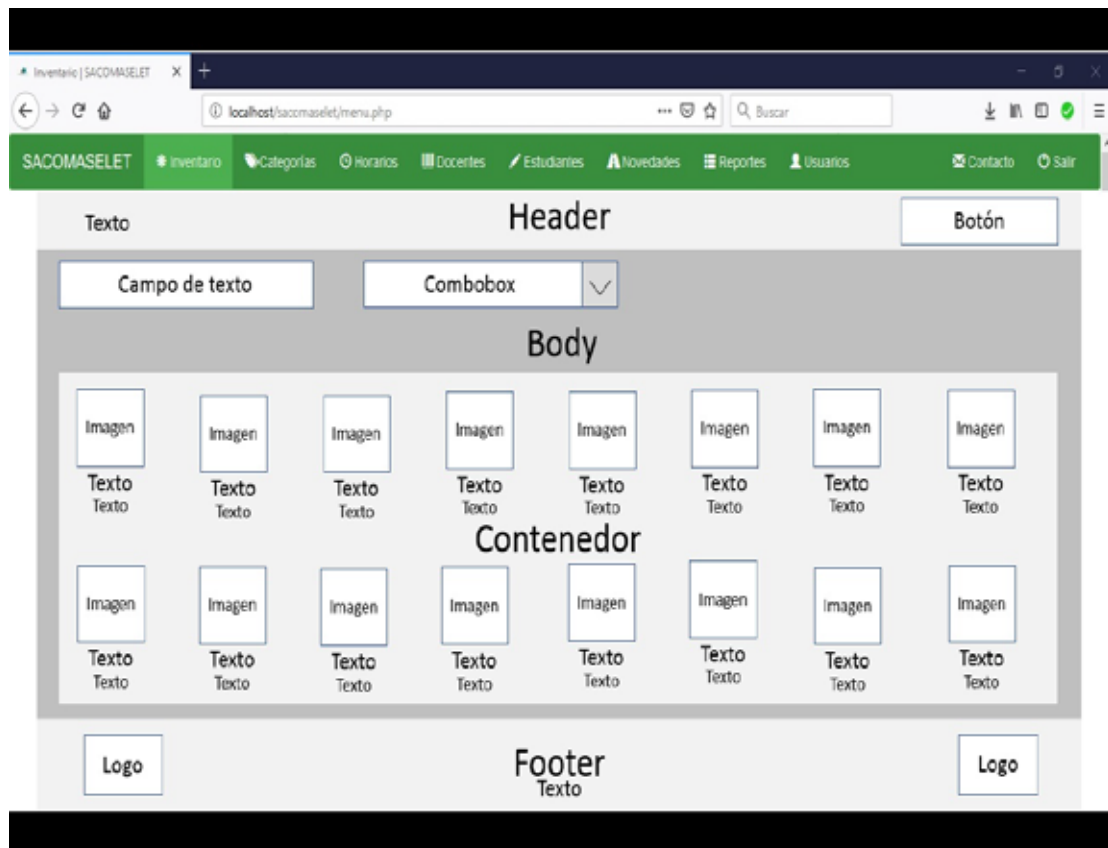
Inventario | SACOMASELET ×

localhost/sacomaselet/menu.php

Buscar

SACOMASELET Inventario Categorías Horarios Docentes Estudiantes Novedades Reportes Usuarios Contacto Salir

Texto

Header

Botón

Campo de texto

Combobox

Body

| Imagen | Imagen | Imagen | Imagen | Imagen | Imagen | Imagen | Imagen |
|---|---|---|---|---|---|---|---|
| Texto | Texto | Texto | Texto | Texto | Texto | Texto | Texto |
| Texto | Texto | Texto | Texto | Texto | Texto | Texto | Texto |

Contenedor

| Imagen | Imagen | Imagen | Imagen | Imagen | Imagen | Imagen | Imagen |
|---|---|---|---|---|---|---|---|
| Texto | Texto | Texto | Texto | Texto | Texto | Texto | Texto |
| Texto | Texto | Texto | Texto | Texto | Texto | Texto | Texto |

Logo

Footer
Texto

Logo